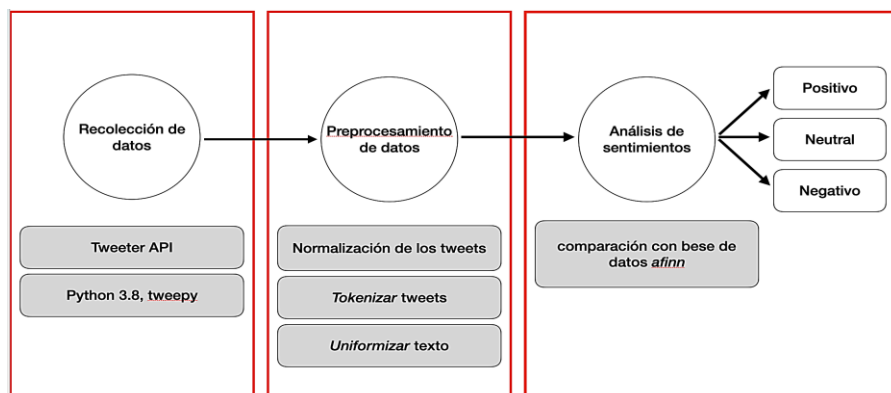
Recolección de datos

Tweeter API

Python 3.8, tweepy

Preprocesamiento de datos

Normalización de los tweets

*Tokenizar* tweets

*Uniformizar* texto

Análisis de sentimientos

comparación con bese de datos *afinn*

Positivo

Neutral

Negativo